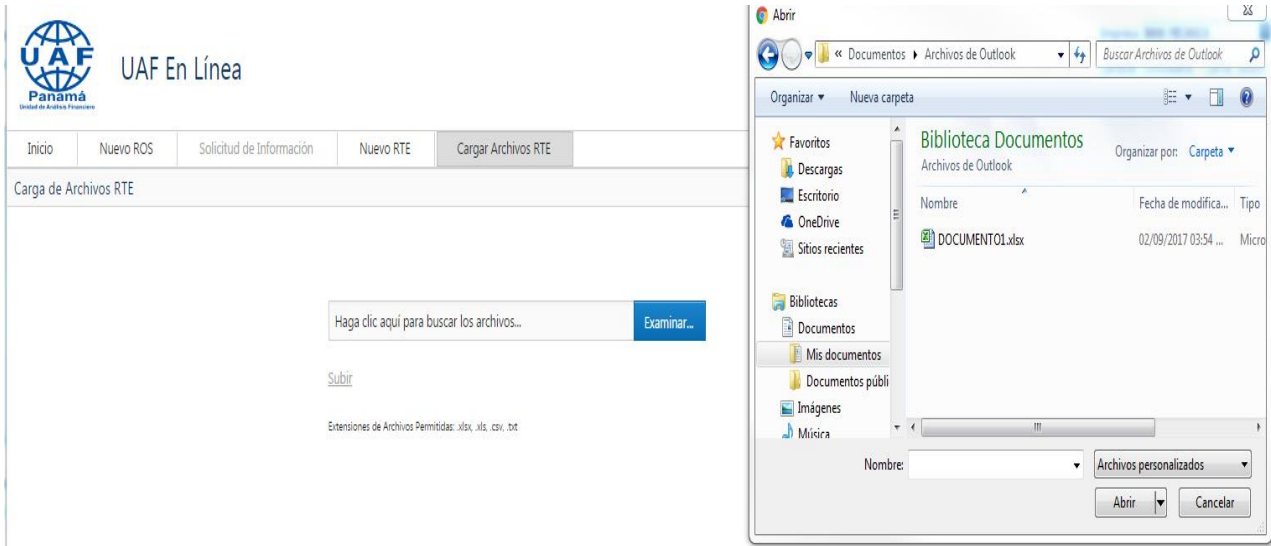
UAF
Panamá
Unidad de Análisis Financiero

UAF En Línea

Inicio | Nuevo ROS | Solicitud de Información | Nuevo RTE | Cargar Archivos RTE

Carga de Archivos RTE

Haga clic aquí para buscar los archivos...

Examinar...

Subir

Extensiones de Archivos Permitidas: .xlsx, .xls, .csv, .txt

Abrir

« Documentos ▸ Archivos de Outlook

Buscar Archivos de Outlook

Organizar ▾ Nueva carpeta

Favoritos
Descargas
Escritorio
OneDrive
Sitios recientes

Bibliotecas
Documentos
Mis documentos
Documentos públi
Imágenes
Música

Biblioteca Documentos
Archivos de Outlook

Organizar por: Carpeta ▾

| Nombre | Fecha de modifica... | Tipo |
|---|---|---|
| DOCUMENTO1.xlsx | 02/09/2017 03:54 ... | Micro |

Nombre:

Archivos personalizados

Abrir

Cancelar